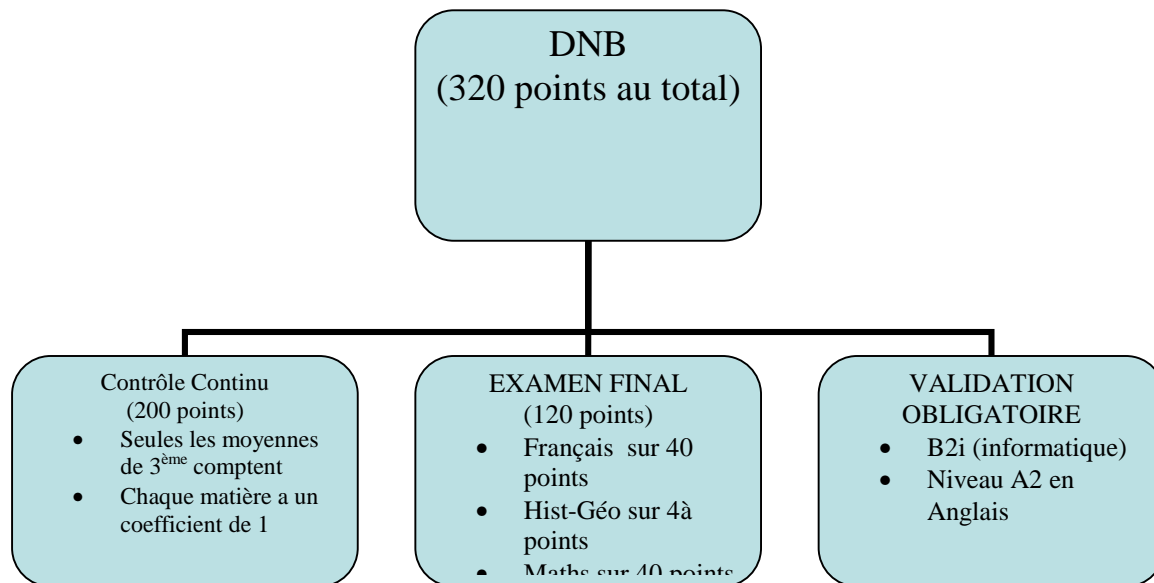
DNB
(320 points au total)

Contrôle Continu
(200 points)

- Seules les moyennes de 3$^{ème}$ comptent
- Chaque matière a un coefficient de 1

EXAMEN FINAL
(120 points)

- Français sur 40 points
- Hist-Géo sur 4à points
- Maths sur 40 points

VALIDATION OBLIGATOIRE

- B2i (informatique)
- Niveau A2 en Anglais